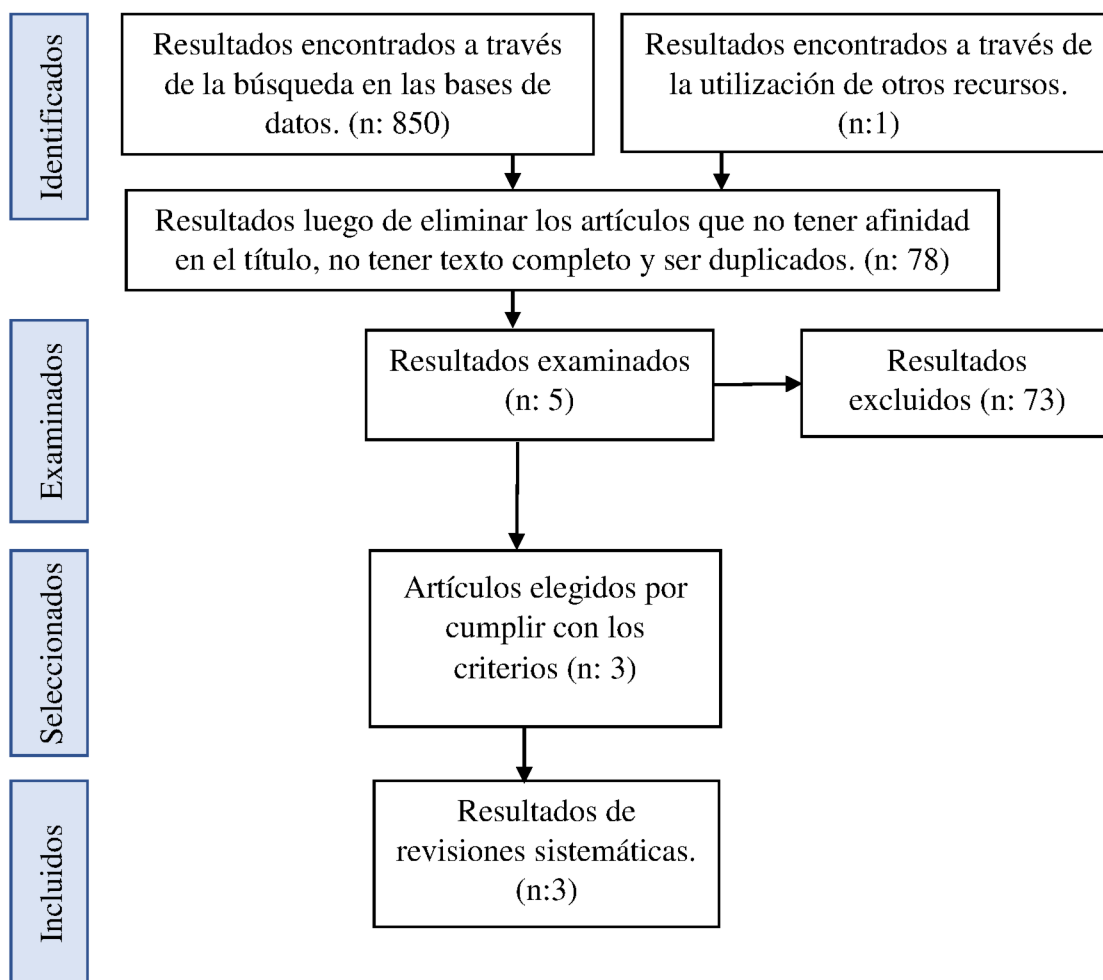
Identificados

Resultados encontrados a través de la búsqueda en las bases de datos. (n: 850)

Resultados encontrados a través de la utilización de otros recursos. (n:1)

Resultados luego de eliminar los artículos que no tener afinidad en el título, no tener texto completo y ser duplicados. (n: 78)

Examinados

Resultados examinados (n: 5)

Resultados excluidos (n: 73)

Seleccionados

Artículos elegidos por cumplir con los criterios (n: 3)

Incluidos

Resultados de revisiones sistemáticas. (n:3)